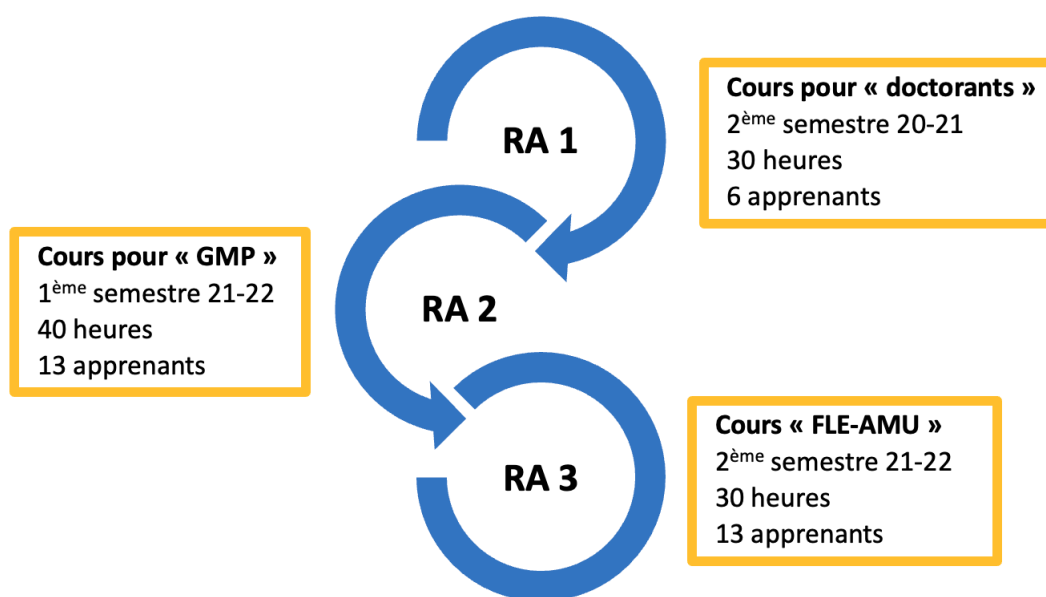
RA 1

Cours pour « doctorants »
2$^{ème}$ semestre 20-21
30 heures
6 apprenants

Cours pour « GMP »
1$^{ème}$ semestre 21-22
40 heures
13 apprenants

RA 2

RA 3

Cours « FLE-AMU »
2$^{ème}$ semestre 21-22
30 heures
13 apprenants